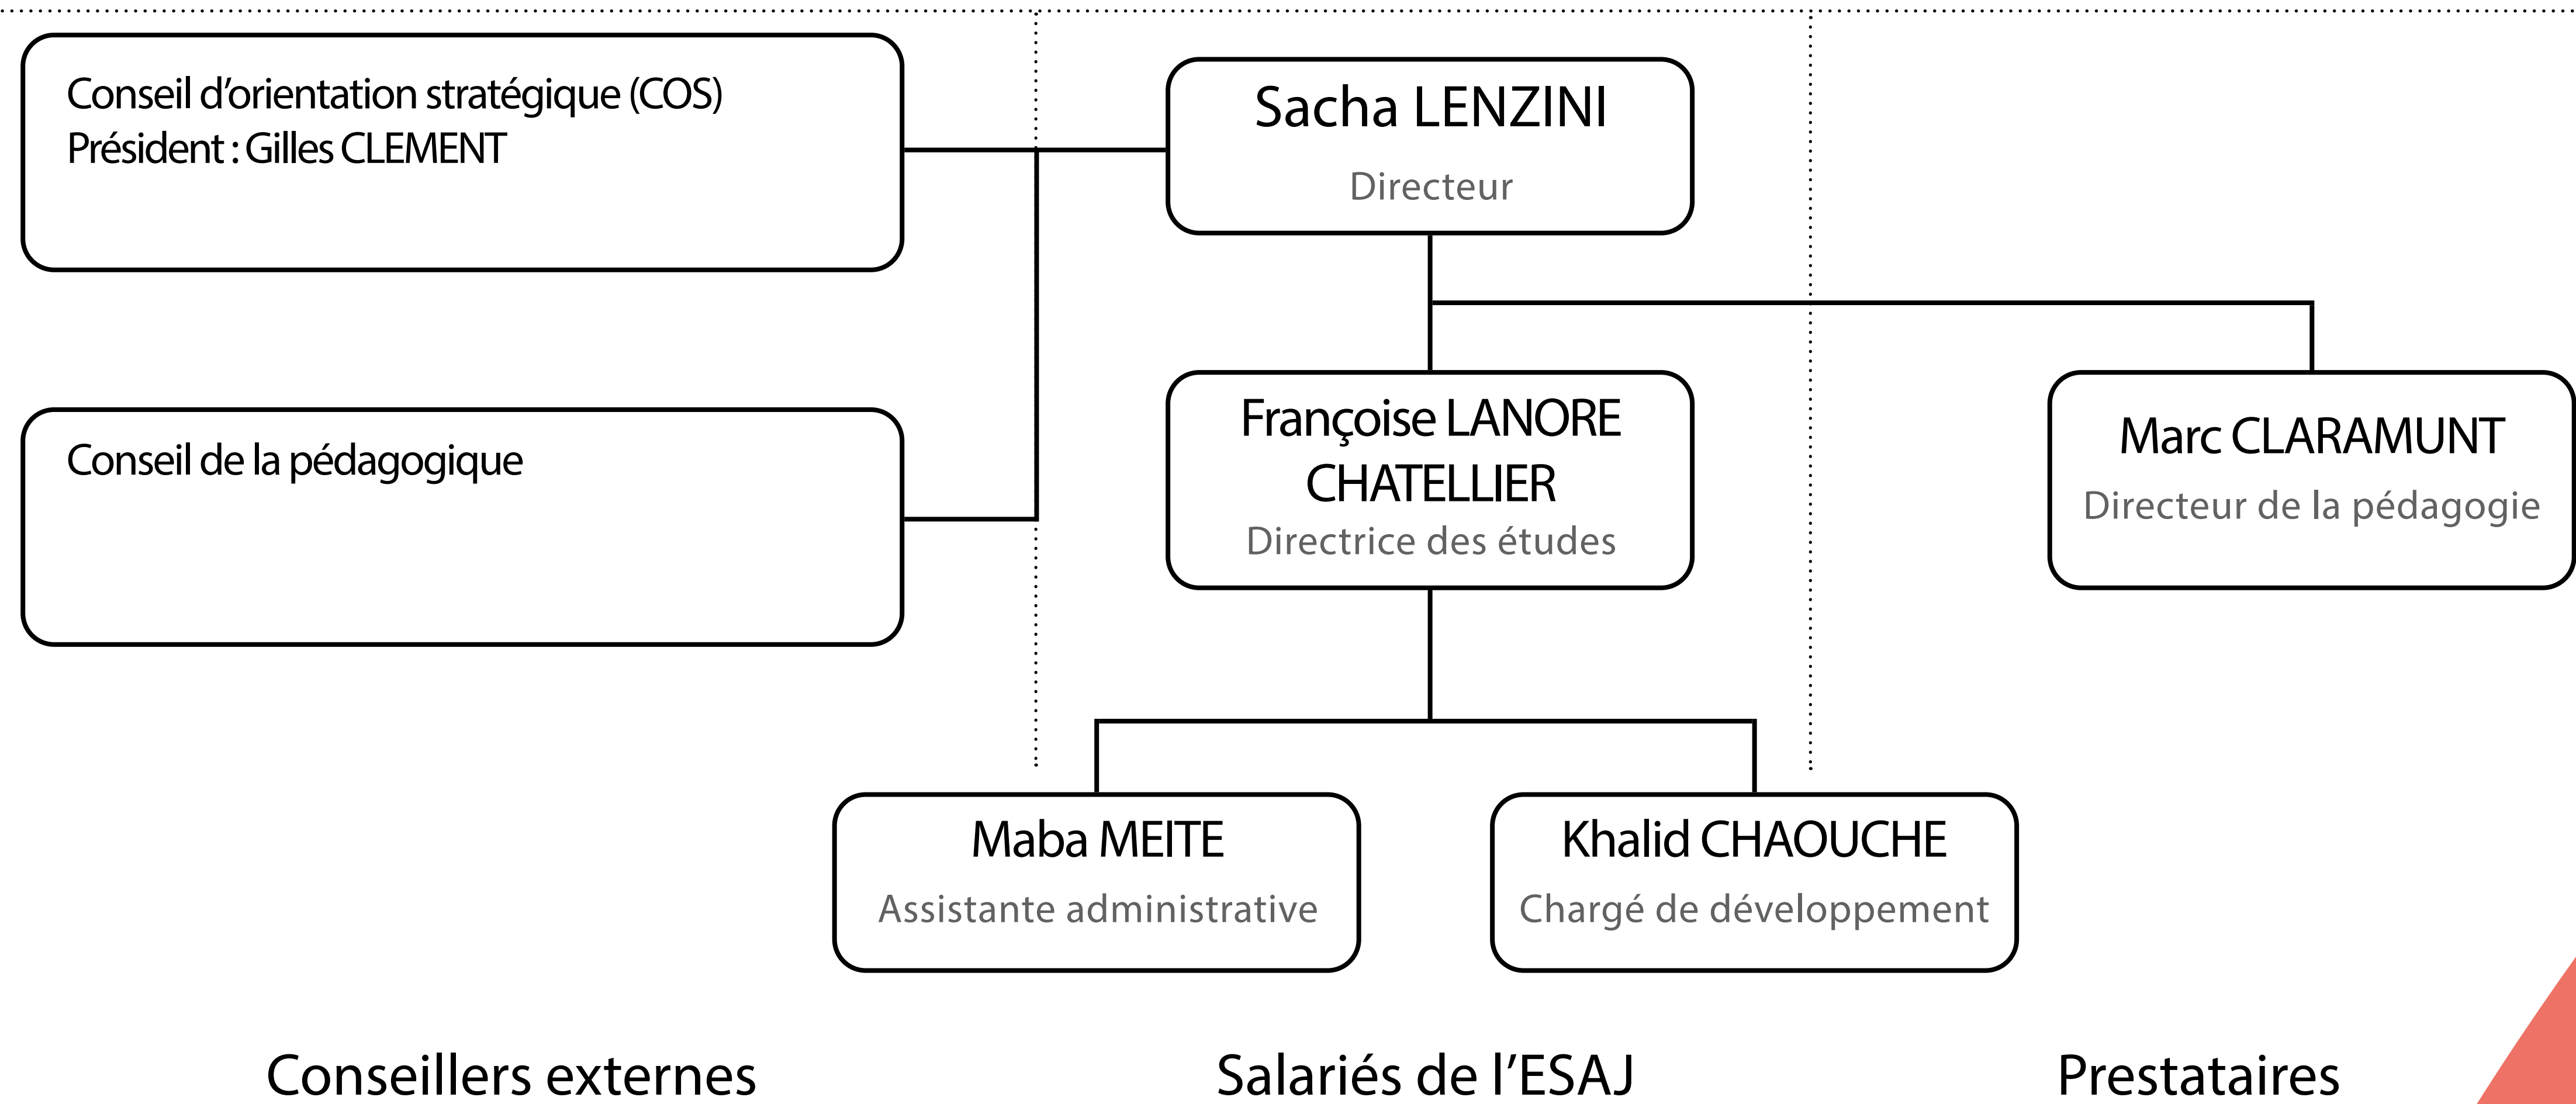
Conseil d’orientation stratégique (COS)
Président : Gilles CLEMENT

Conseil de la pédagogique

Sacha LENZINI
Directeur

Françoise LANORE CHATELLIER
Directrice des études

Marc CLARAMUNT
Directeur de la pédagogie

Maba MEITE
Assistante administrative

Khalid CHAOUCHE
Chargé de développement

Conseillers externes

Salariés de l’ESAJ

Prestataires